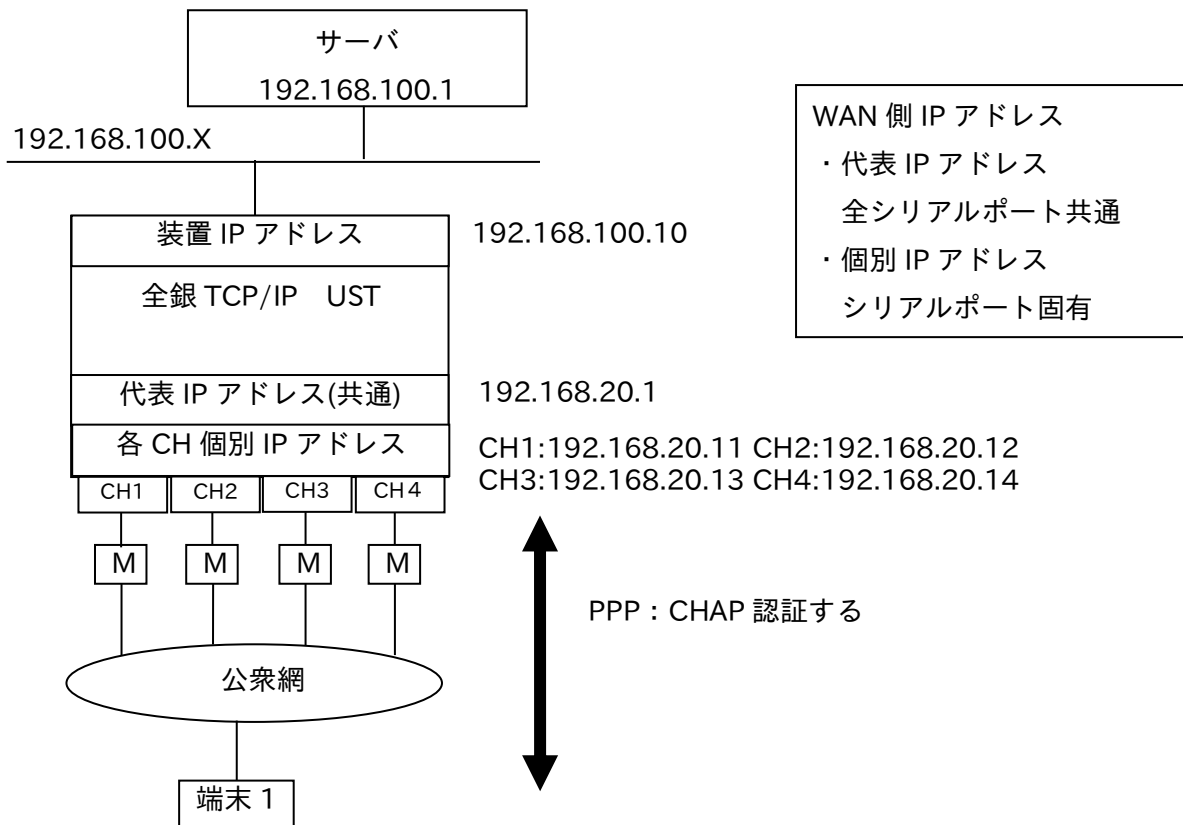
サーバ
192.168.100.1

192.168.100.X

WAN 側 IP アドレス
・代表 IP アドレス
全シリアルポート共通
・個別 IP アドレス
シリアルポート固有

装置 IP アドレス
192.168.100.10

全銀 TCP/IP UST

代表 IP アドレス(共通)
192.168.20.1

各 CH 個別 IP アドレス
CH1:192.168.20.11 CH2:192.168.20.12
CH3:192.168.20.13 CH4:192.168.20.14

CH1 CH2 CH3 CH4

M M M M

PPP：CHAP 認証する

公衆網

端末 1